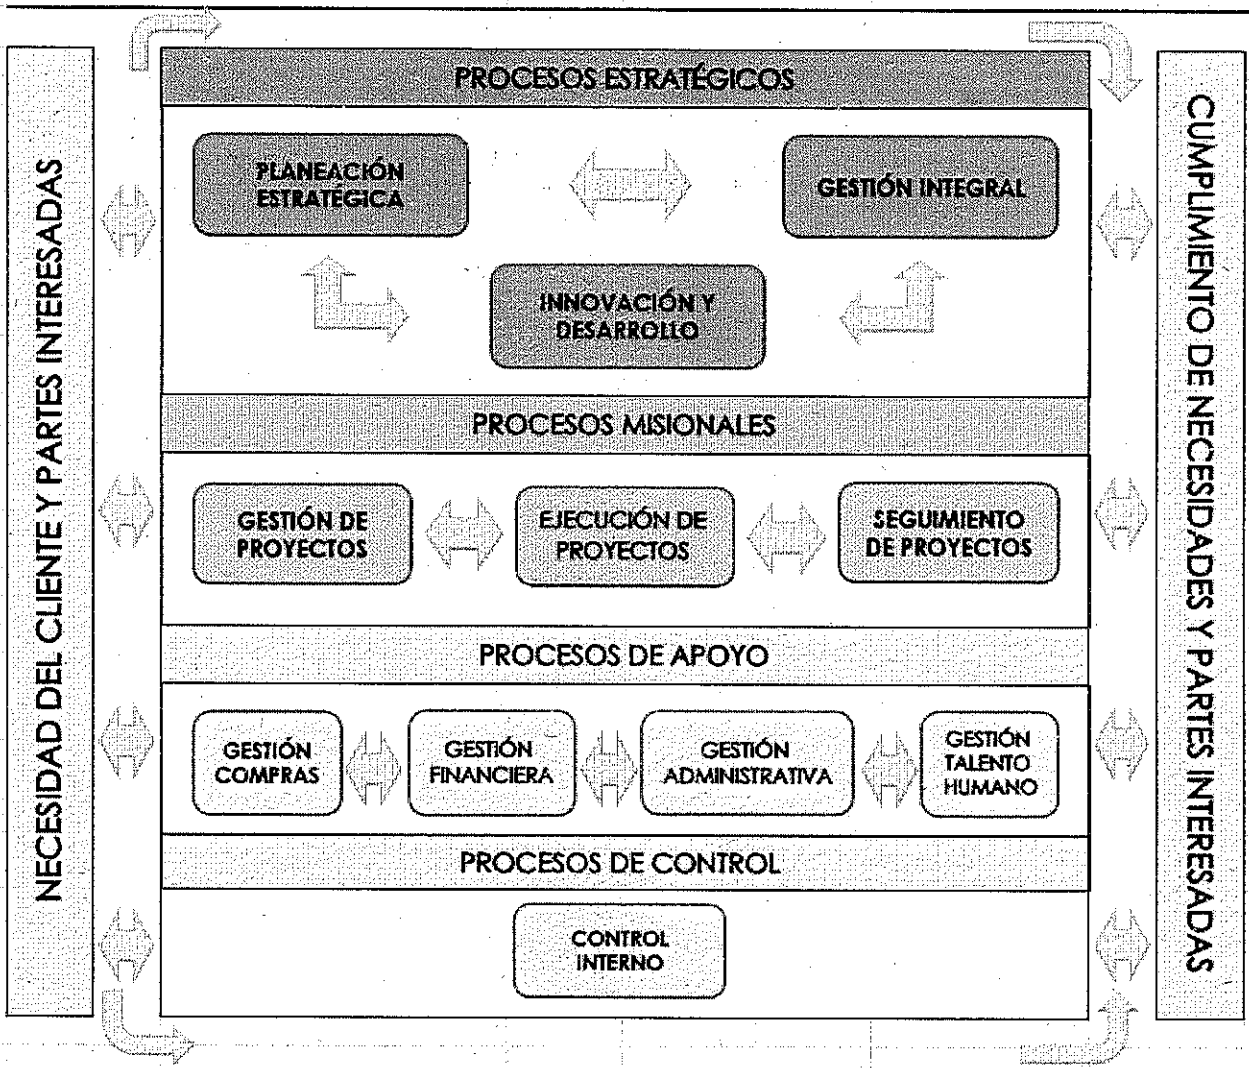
NECESIDAD DEL CLIENTE Y PARTES INTERESADAS

PROCESOS ESTRATÉGICOS

PLANEACIÓN ESTRATÉGICA

GESTIÓN INTEGRAL

INNOVACIÓN Y DESARROLLO

PROCESOS MISIONALES

GESTIÓN DE PROYECTOS

EJECUCIÓN DE PROYECTOS

SEGUIMIENTO DE PROYECTOS

PROCESOS DE APOYO

GESTIÓN COMPRAS

GESTIÓN FINANCIERA

GESTIÓN ADMINISTRATIVA

GESTIÓN TALENTO HUMANO

PROCESOS DE CONTROL

CONTROL INTERNO

CUMPLIMIENTO DE NECESIDADES Y PARTES INTERESADAS